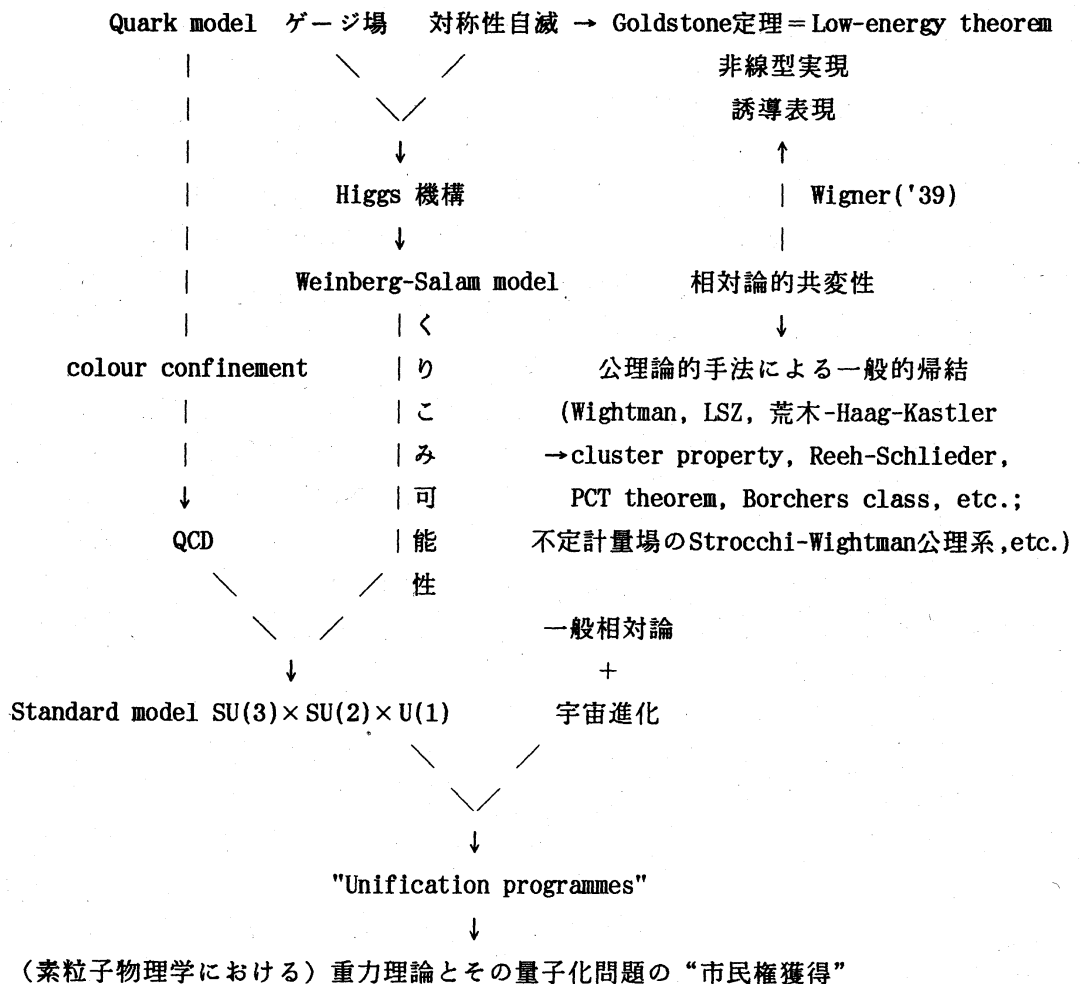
Quark model ゲージ場 対称性自滅 → Goldstone定理 = Low-energy theorem

非線型実現

誘導表現

Higgs 機構

Wigner('39)

Weinberg-Salam model

相対論的共変性

くりこみ可能性

colour confinement

公理論的手法による一般的帰結

(Wightman, LSZ, 荒木-Haag-Kastler →cluster property, Reeh-Schlieder, PCT theorem, Borchers class, etc.; 不定計量場のStrocchi-Wightman公理系,etc.)

QCD

一般相対論 + 宇宙進化

Standard model SU(3) $\times$ SU(2) $\times$ U(1)

"Unification programmes"

(素粒子物理学における) 重力理論とその量子化問題の "市民権獲得"